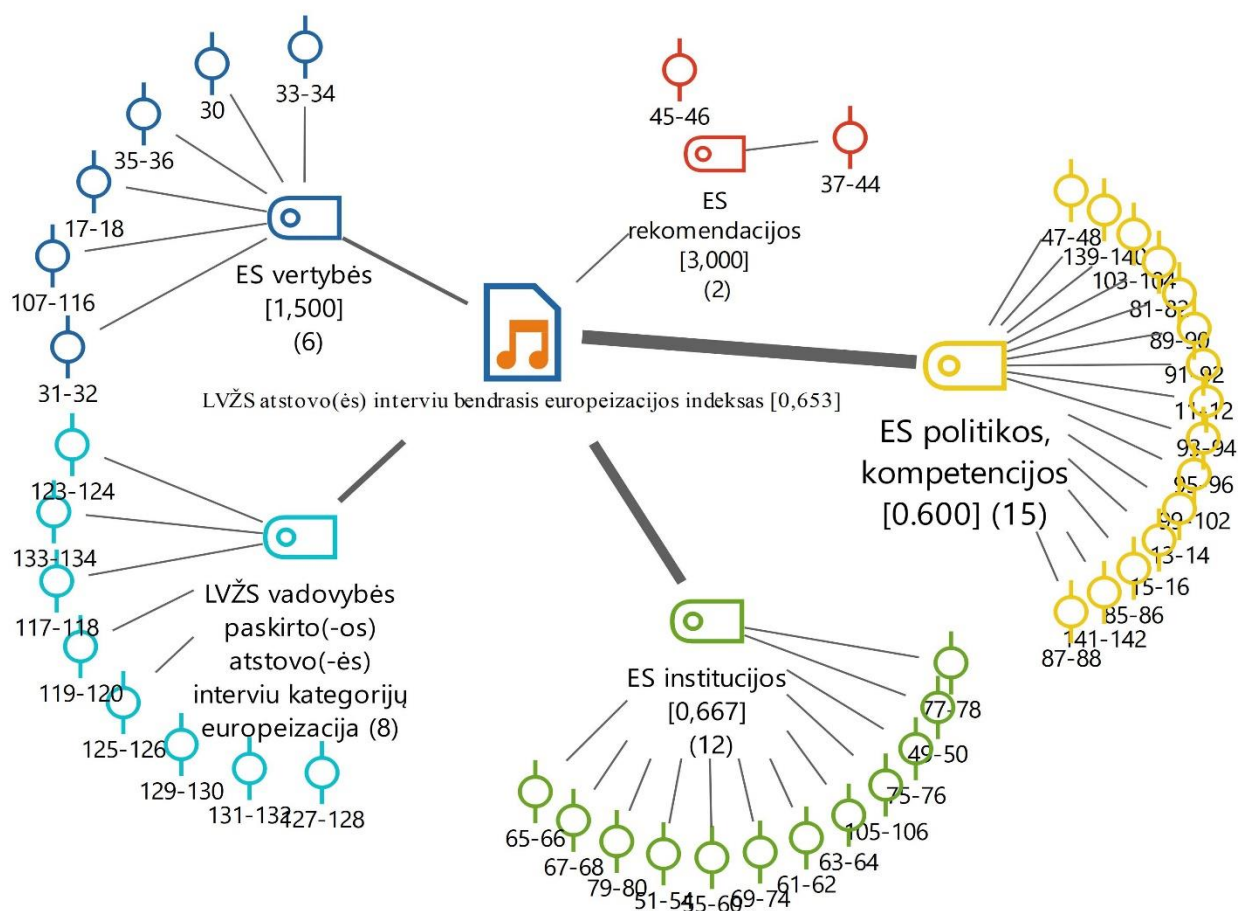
30
33-34
35-36
17-18
107-116
31-32
ES vertybės [1,500] (6)
45-46
37-44
ES rekomendacijos [3,000] (2)
LVŽS atstovo(ės) interviu bendrasis europeizacijos indeksas [0,653]
47-48
139-140
103-104
81-82
89-90
91-92
11-12
93-94
95-96
99-102
13-14
15-16
85-86
141-142
87-88
ES politikos, kompetencijos [0.600] (15)
123-124
133-134
117-118
119-120
125-126
129-130
131-132
127-128
LVŽS vadovybės paskirto(-os) atstovo(-ės) interviu kategorijų europeizacija (8)
ES institucijos [0,667] (12)
77-78
49-50
75-76
105-106
63-64
61-62
69-74
55-60
51-54
79-80
67-68
65-66